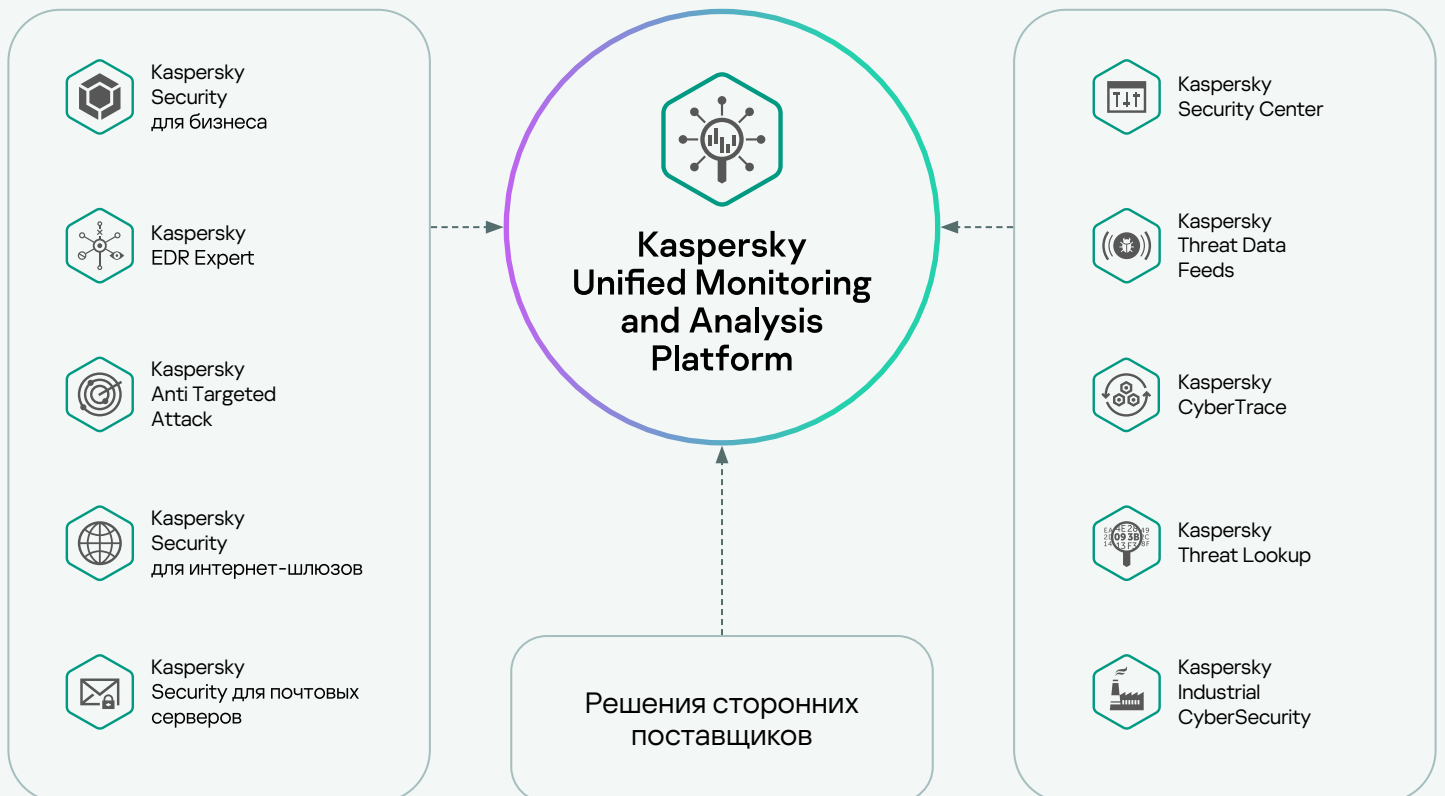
Kaspersky Security для бизнеса

Kaspersky EDR Expert

Kaspersky Anti Targeted Attack

Kaspersky Security для интернет-шлюзов

Kaspersky Security для почтовых серверов

Kaspersky Unified Monitoring and Analysis Platform

Решения сторонних поставщиков

Kaspersky Security Center

Kaspersky Threat Data Feeds

Kaspersky CyberTrace

Kaspersky Threat Lookup

Kaspersky Industrial CyberSecurity